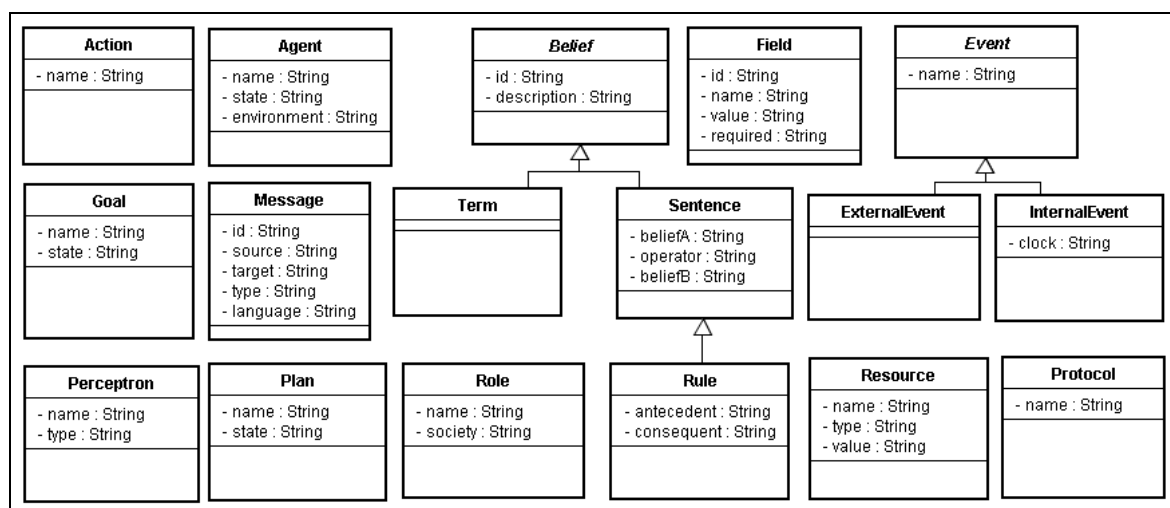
Action
- name : String

Agent
- name : String
- state : String
- environment : String

Belief
- id : String
- description : String

Field
- id : String
- name : String
- value : String
- required : String

Event
- name : String

Goal
- name : String
- state : String

Message
- id : String
- source : String
- target : String
- type : String
- language : String

Term

Sentence
- beliefA : String
- operator : String
- beliefB : String

ExternalEvent

InternalEvent
- clock : String

Perceptron
- name : String
- type : String

Plan
- name : String
- state : String

Role
- name : String
- society : String

Rule
- antecedent : String
- consequent : String

Resource
- name : String
- type : String
- value : String

Protocol
- name : String